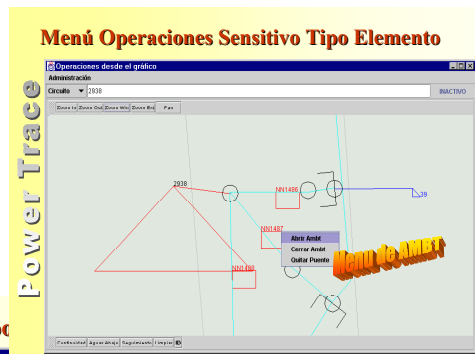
Menú Operaciones Sensitivo Tipo Elemento

Power Trace

Operaciones desde el gráfico

Administración

Circuito 2938

INACTIVO

Zoom In Zoom Out Zoom Win Zoom Bro Pan

2938

NN1486

39

NN1487

Abrir Ambt

Cerrar Ambt

Quitar Puente

NN1488

Menú de AMBT

Profundidad Aguas abajo Seguimiento Limpiar

oo